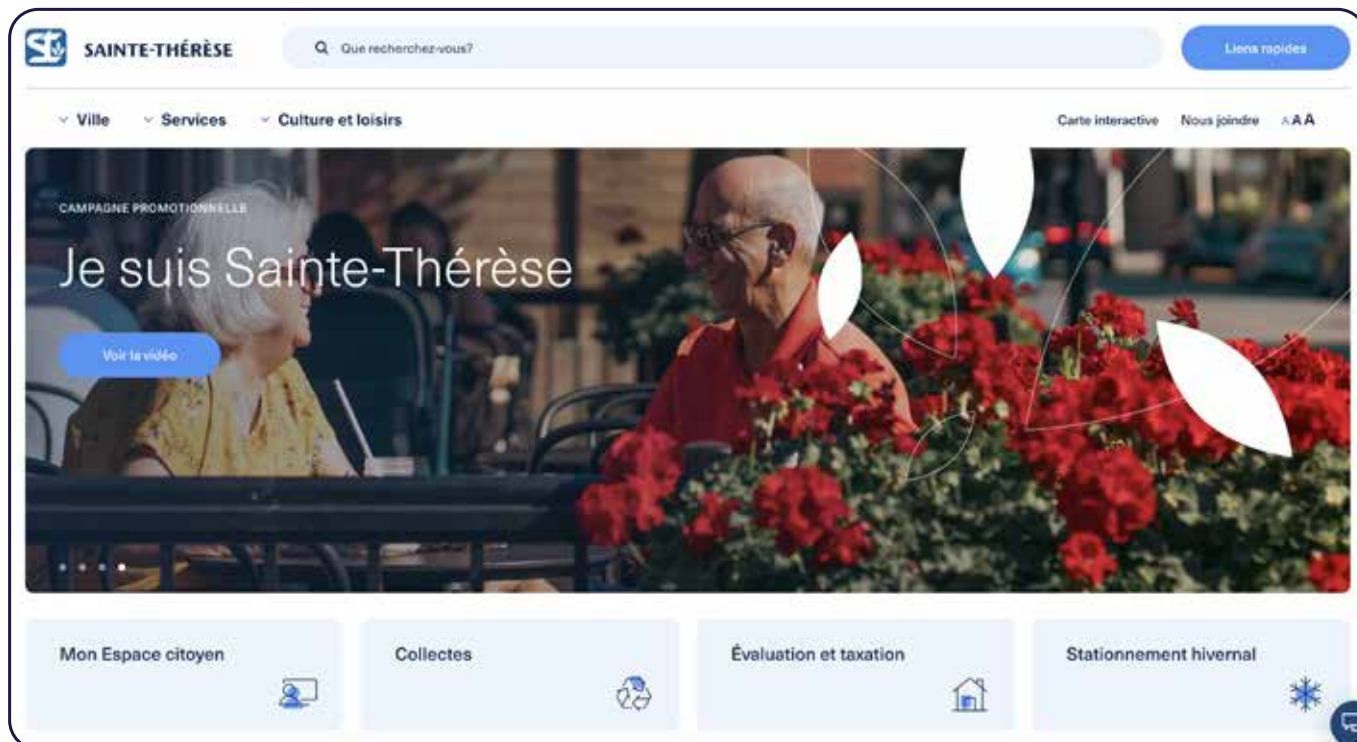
SAINTE-THÉRÈSE

Que recherchez-vous?

Liens rapides

Ville
Services
Culture et loisirs

Carte interactive
Nous joindre
A A A

CAMPAGNE PROMOTIONNELLE

Je suis Sainte-Thérèse

Voir la vidéo

Mon Espace citoyen

Collectes

Évaluation et taxation

Stationnement hivernal